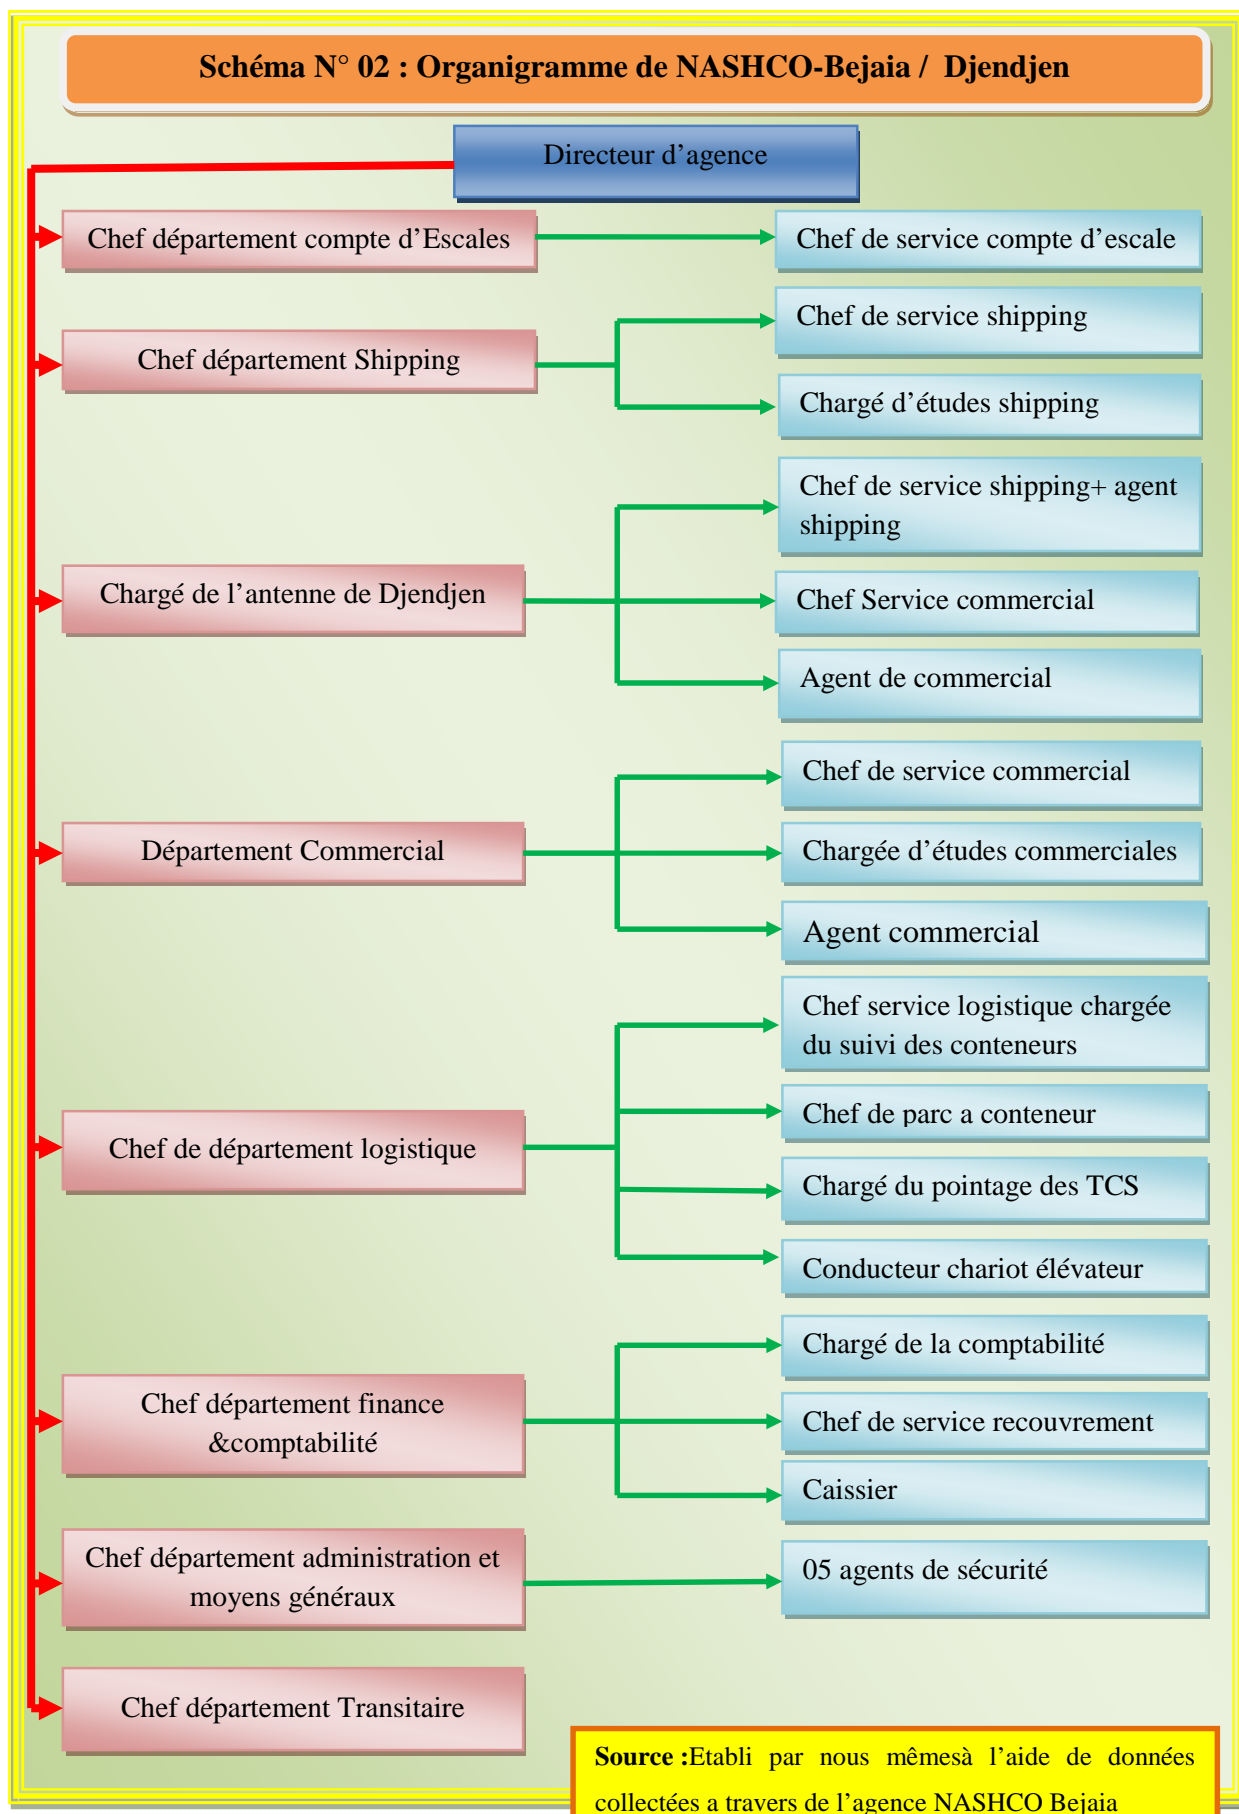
Schéma N° 02 : Organigramme de NASHCO-Bejaia / Djendjen

Directeur d’agence

Chef département compte d’Escales

Chef de service compte d’escale

Chef département Shipping

Chef de service shipping

Chargé d’études shipping

Chargé de l’antenne de Djendjen

Chef de service shipping+ agent shipping

Chef Service commercial

Agent de commercial

Département Commercial

Chef de service commercial

Chargée d’études commerciales

Agent commercial

Chef de département logistique

Chef service logistique chargée du suivi des conteneurs

Chef de parc a conteneur

Chargé du pointage des TCS

Conducteur chariot élévateur

Chef département finance &comptabilité

Chargé de la comptabilité

Chef de service recouvrement

Caissier

Chef département administration et moyens généraux

05 agents de sécurité

Chef département Transitaire

Source :Etabli par nous mêmesà l’aide de données collectées a travers de l’agence NASHCO Bejaia